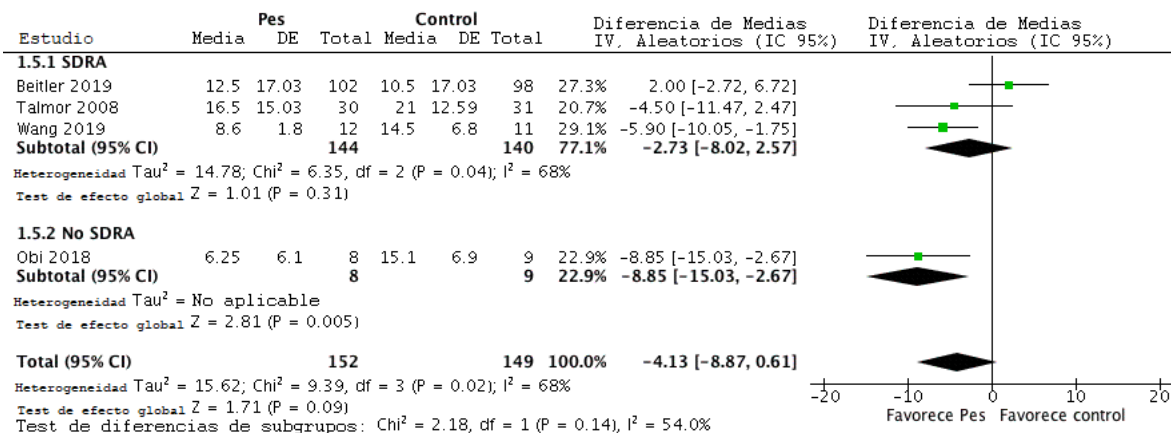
| Estudio | Pes Media | Pes DE | Pes Total | Control Media | Control DE | Control Total | | Diferencia de Medias IV, Aleatorios (IC 95%) |
|---|---|---|---|---|---|---|---|---|
| **1.5.1 SDRA** | | | | | | | | |
| Beitler 2019 | 12.5 | 17.03 | 102 | 10.5 | 17.03 | 98 | 27.3% | 2.00 [-2.72, 6.72] |
| Talmor 2008 | 16.5 | 15.03 | 30 | 21 | 12.59 | 31 | 20.7% | -4.50 [-11.47, 2.47] |
| Wang 2019 | 8.6 | 1.8 | 12 | 14.5 | 6.8 | 11 | 29.1% | -5.90 [-10.05, -1.75] |
| **Subtotal (95% CI)** | | | **144** | | | **140** | **77.1%** | **-2.73 [-8.02, 2.57]** |

Heterogeneidad $Tau^2 = 14.78$; $Chi^2 = 6.35$, df = 2 (P = 0.04); $I^2 = 68\%$
Test de efecto global Z = 1.01 (P = 0.31)

| Estudio | Pes Media | Pes DE | Pes Total | Control Media | Control DE | Control Total | | Diferencia de Medias IV, Aleatorios (IC 95%) |
|---|---|---|---|---|---|---|---|---|
| **1.5.2 No SDRA** | | | | | | | | |
| Obi 2018 | 6.25 | 6.1 | 8 | 15.1 | 6.9 | 9 | 22.9% | -8.85 [-15.03, -2.67] |
| **Subtotal (95% CI)** | | | **8** | | | **9** | **22.9%** | **-8.85 [-15.03, -2.67]** |

Heterogeneidad $Tau^2$ = No aplicable
Test de efecto global Z = 2.81 (P = 0.005)

| | | | | | | | | |
|---|---|---|---|---|---|---|---|---|
| **Total (95% CI)** | | | **152** | | | **149** | **100.0%** | **-4.13 [-8.87, 0.61]** |

Heterogeneidad $Tau^2 = 15.62$; $Chi^2 = 9.39$, df = 3 (P = 0.02); $I^2 = 68\%$
Test de efecto global Z = 1.71 (P = 0.09)
Test de diferencias de subgrupos: $Chi^2 = 2.18$, df = 1 (P = 0.14), $I^2 = 54.0\%$

Diferencia de Medias IV, Aleatorios (IC 95%)
-20 -10 0 10 20
Favorece Pes Favorece control